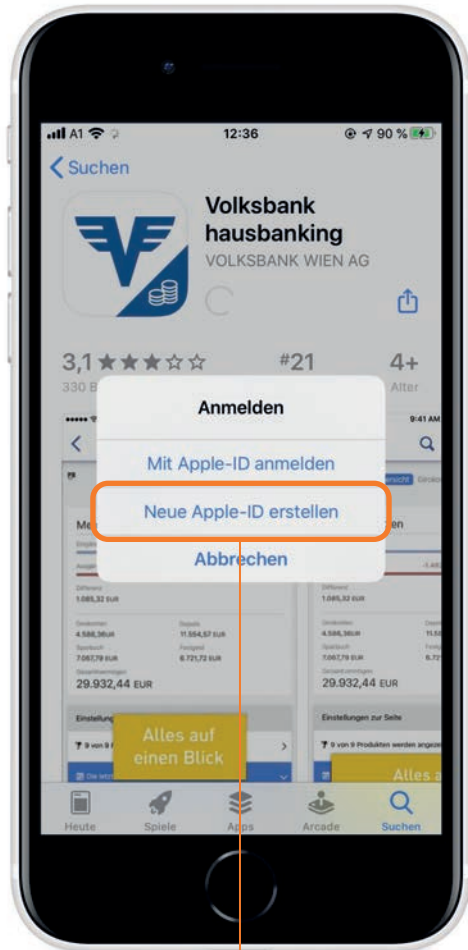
A1 12:36 90 %

Suchen

Volksbank hausbanking
VOLKSBANK WIEN AG

3,1 ★★★☆☆
330 B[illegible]

#21

4+
Alter

Anmelden

Mit Apple-ID anmelden

Neue Apple-ID erstellen

Abbrechen

9:41 AM

1.085,32 EUR

4.586,36 EUR
11.554,67 EUR
7.067,79 EUR
8.721,72 EUR

29.932,44 EUR

Einstellung

Alles auf einen Blick

1.085,32 EUR

4.586,36 EUR
7.067,79 EUR
8.721

29.932,44 EUR

Einstellungen zur Seite

9 von 9 Produkten werden angez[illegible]

Alles a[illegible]

Heute
Spiele
Apps
Arcade
Suchen